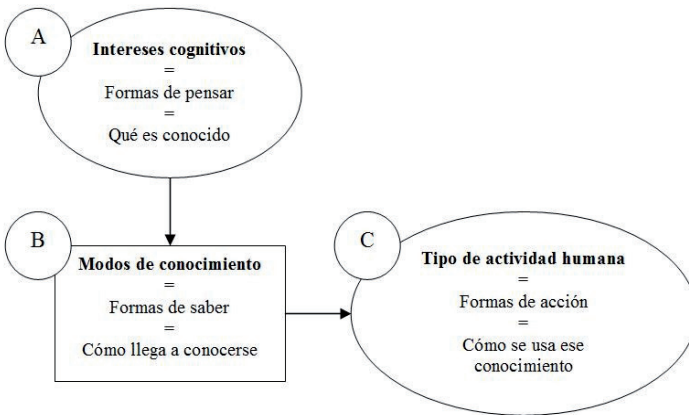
A

**Intereses cognitivos**
=
Formas de pensar
=
Qué es conocido

B

**Modos de conocimiento**
=
Formas de saber
=
Cómo llega a conocerse

C

**Tipo de actividad humana**
=
Formas de acción
=
Cómo se usa ese conocimiento